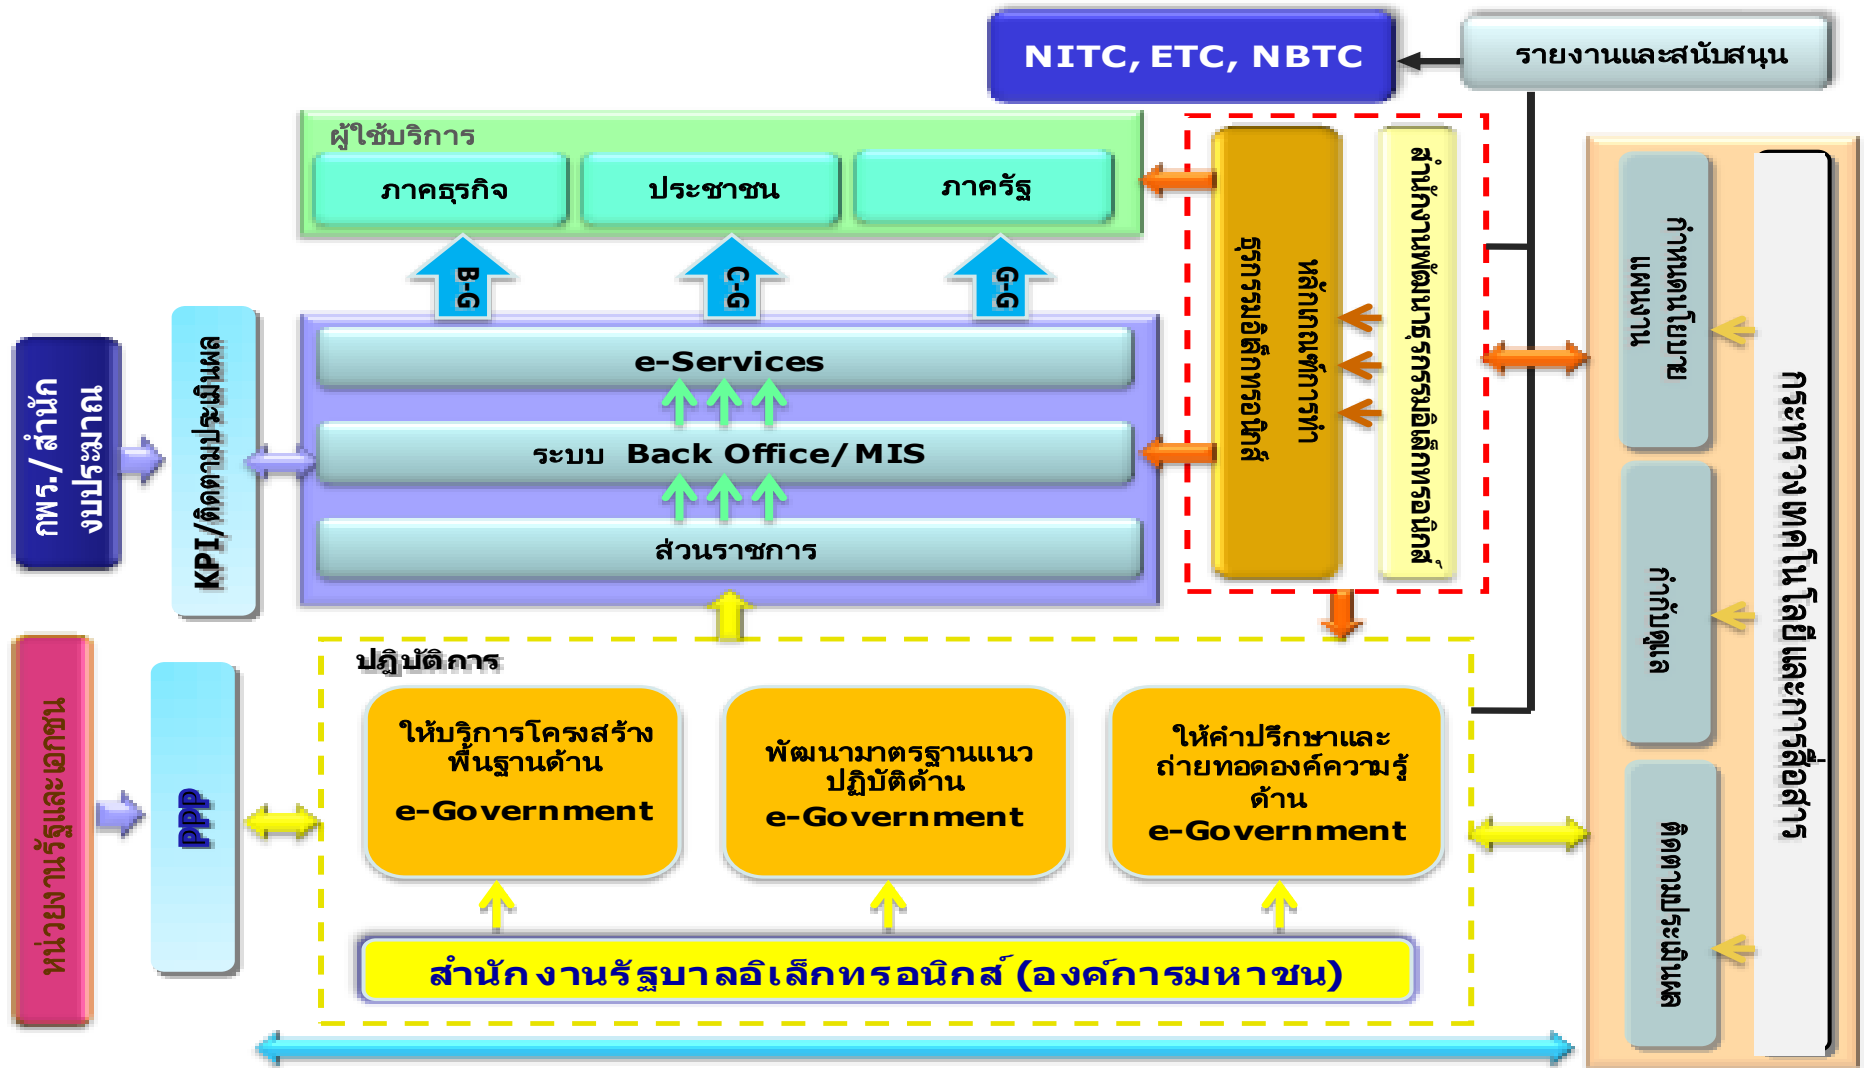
NITC, ETC, NBTC

รายงานและสนับสนุน

ผู้ใช้บริการ

ภาคธุรกิจ

ประชาชน

ภาครัฐ

G-B

G-C

G-G

e-Services

ระบบ Back Office/MIS

ส่วนราชการ

หลักเกณฑ์การทำธุรกรรมอิเล็กทรอนิกส์

สำนักงานพัฒนาธุรกรรมอิเล็กทรอนิกส์

กพร./สำนักงบประมาณ

KPI/ติดตามประเมินผล

กำหนดนโยบาย/แผนงาน

กำกับดูแล

ติดตามประเมินผล

กระทรวงเทคโนโลยีสารสนเทศและการสื่อสาร

หน่วยงานรัฐและเอกชน

PPP

ปฏิบัติการ

ให้บริการโครงสร้างพื้นฐานด้าน e-Government

พัฒนามาตรฐานแนวปฏิบัติด้าน e-Government

ให้คำปรึกษาและถ่ายทอดองค์ความรู้ด้าน e-Government

สำนักงานรัฐบาลอิเล็กทรอนิกส์ (องค์การมหาชน)